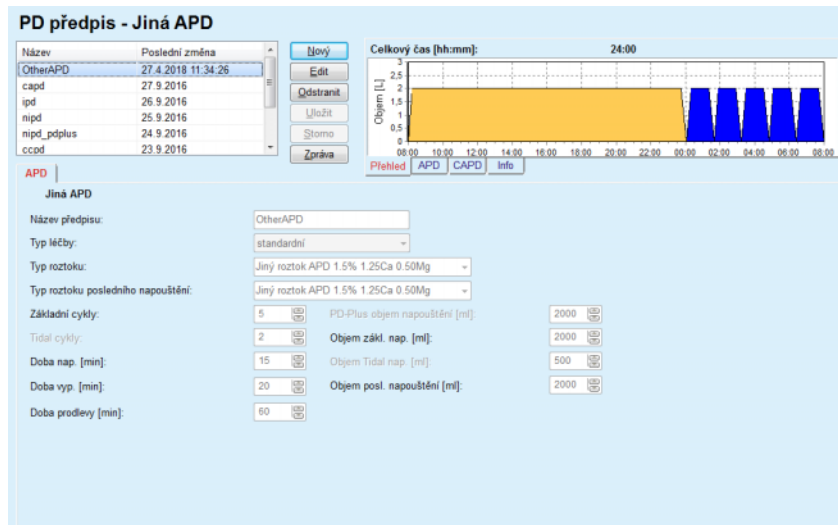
PD předpis - Jiná APD

| Název | Poslední změna |
|---|---|
| OtherAPD | 27.4.2018 11:34:26 |
| capd | 27.9.2016 |
| ipd | 26.9.2016 |
| nipd | 25.9.2016 |
| nipd_pdplus | 24.9.2016 |
| ccpd | 23.9.2016 |

Nový
Edit
Odstranit
Uložit
Storno
Zpráva

Celkový čas [hh:mm]: 24:00

Objem [L]
3
2,5
2
1,5
1
0,5
0
08:00 10:00 12:00 14:00 16:00 18:00 20:00 22:00 00:00 02:00 04:00 06:00 08:00

Přehled APD CAPD Info

APD

Jiná APD

Název předpisu: OtherAPD
Typ léčby: standardní
Typ roztoku: Jiný roztok APD 1.5% 1.25Ca 0.50Mg
Typ roztoku posledního napouštění: Jiný roztok APD 1.5% 1.25Ca 0.50Mg
Základní cykly: 5
PD-Plus objem napouštění [ml]: 2000
Tidal cykly: 2
Objem zákl. nap. [ml]: 2000
Doba nap. [min]: 15
Objem Tidal nap. [ml]: 500
Doba vyp. [min]: 20
Objem posl. napouštění [ml]: 2000
Doba prodlevy [min]: 60